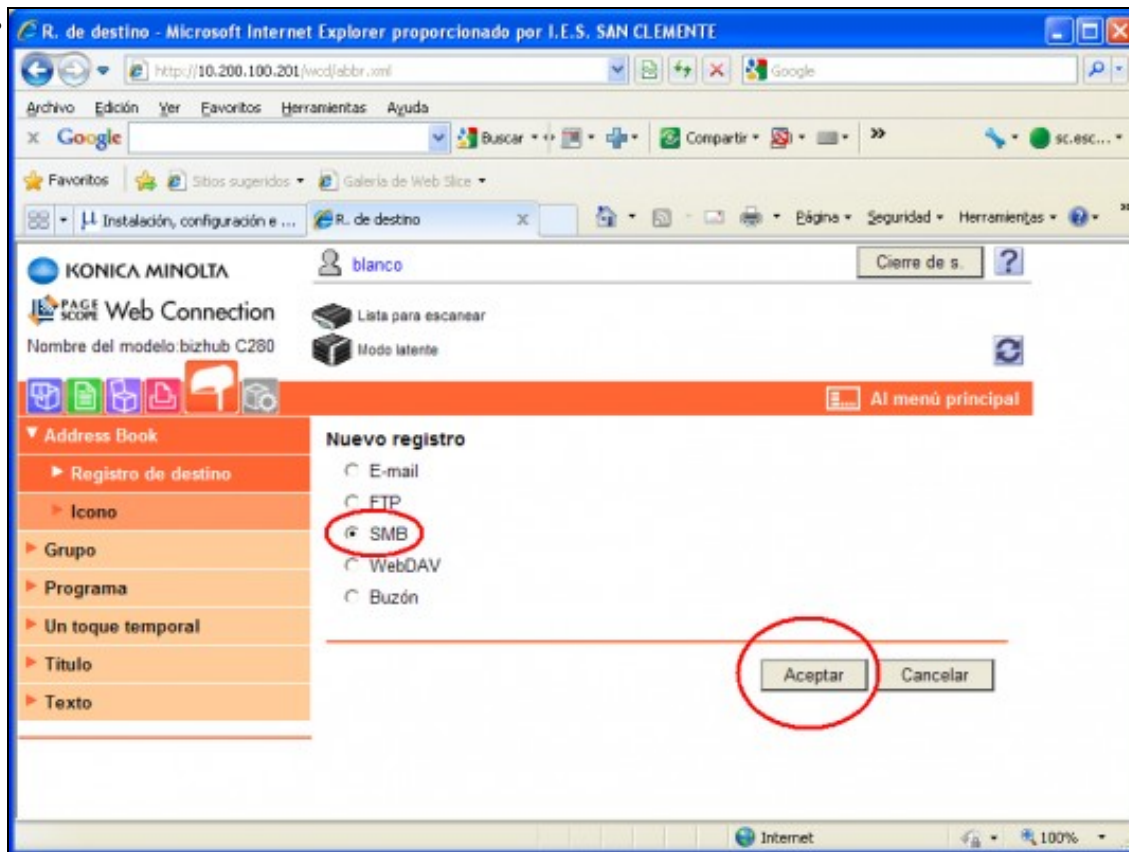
R. de destino - Microsoft Internet Explorer proporcionado por I.E.S. SAN CLEMENTE

http://10.200.100.201/wcd/abbr.xml

Google

Archivo Edición Ver Favoritos Herramientas Ayuda

Google

Buscar

Compartir

»

sc.esc...

Favoritos

Sitios sugeridos

Galería de Web Slice

Instalación, configuración e ...

R. de destino

Página

Seguridad

Herramientas

KONICA MINOLTA

blanco

Cierre de s.

?

PAGE SCOPE Web Connection

Lista para escanear

Nombre del modelo:bizhub C280

Modo latente

Al menú principal

Address Book

Registro de destino

Icono

Grupo

Programa

Un toque temporal

Titulo

Texto

Nuevo registro

E-mail

FTP

SMB

WebDAV

Buzón

Aceptar

Cancelar

Internet

100%